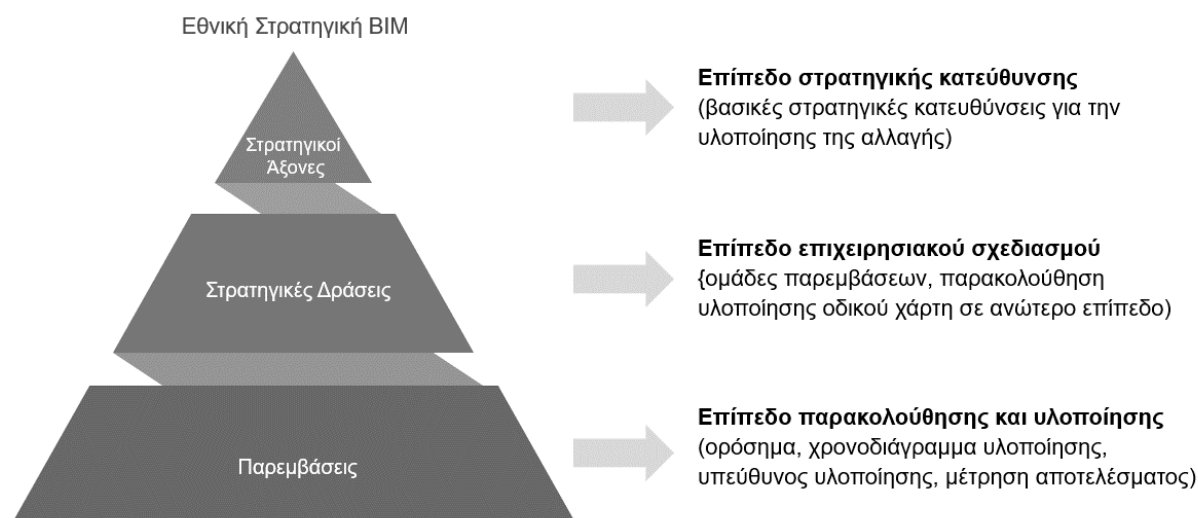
Εθνική Στρατηγική BIM

Στρατηγικοί Άξονες

Στρατηγικές Δράσεις

Παρεμβάσεις

**Επίπεδο στρατηγικής κατεύθυνσης**
(βασικές στρατηγικές κατευθύνσεις για την υλοποίησης της αλλαγής)

**Επίπεδο επιχειρησιακού σχεδιασμού**
{ομάδες παρεμβάσεων, παρακολούθηση υλοποίησης οδικού χάρτη σε ανώτερο επίπεδο)

**Επίπεδο παρακολούθησης και υλοποίησης**
(ορόσημα, χρονοδιάγραμμα υλοποίησης, υπεύθυνος υλοποίησης, μέτρηση αποτελέσματος)